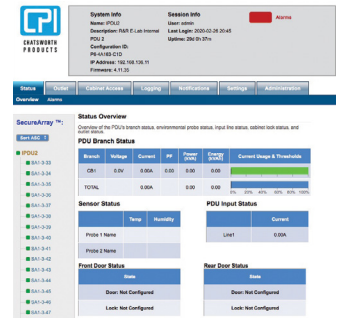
CHATSWORTH PRODUCTS

System Info
Name: IPDU2
Description: R&R E-Lab Internal
PDU 2
Configuration ID:
P8-1A103-C1G
IP Address: 192.168.136.11
Firmware: 4.11.35

Session Info
User: admin
Last Login: 2020-02-26 20:45
Uptime: 20d 0h 37m

Alarms

Status | Outlet | Cabinet Access | Logging | Notifications | Settings | Administration

Overview | Alarms

SecureArray ™:
Sort ASC
IPDU2
SA1-3-33
SA1-3-34
SA1-3-35
SA1-3-36
SA1-3-37
SA1-3-38
SA1-3-39
SA1-3-40
SA1-3-41
SA1-3-42
SA1-3-43
SA1-3-44
SA1-3-45
SA1-3-46
SA1-3-47

Status Overview
Overview of the PDU's branch status, environmental probe status, input line status, cabinet lock status, and outlet status.

PDU Branch Status

| Branch | Voltage | Current | PF | Power (kVA) | Energy (kWh) | Current Usage & Threshold |
|---|---|---|---|---|---|---|
| CB1 | 0.0V | 0.00A | | 0.00 | 0.00 | 0% 20% 40% 60% 80% 100% |
| TOTAL | | 0.00A | | 0.00 | 0.00 | |

Sensor Status

| | Temp | Humidity |
|---|---|---|
| Probe 1 Name | | |
| Probe 2 Name | | |

PDU Input Status

| | Current |
|---|---|
| Line1 | 0.00A |

Front Door Status

| State |
|---|
| Door: Not Configured |
| Lock: Not Configured |

Rear Door Status

| State |
|---|
| Door: Not Configured |
| Lock: Not Configured |